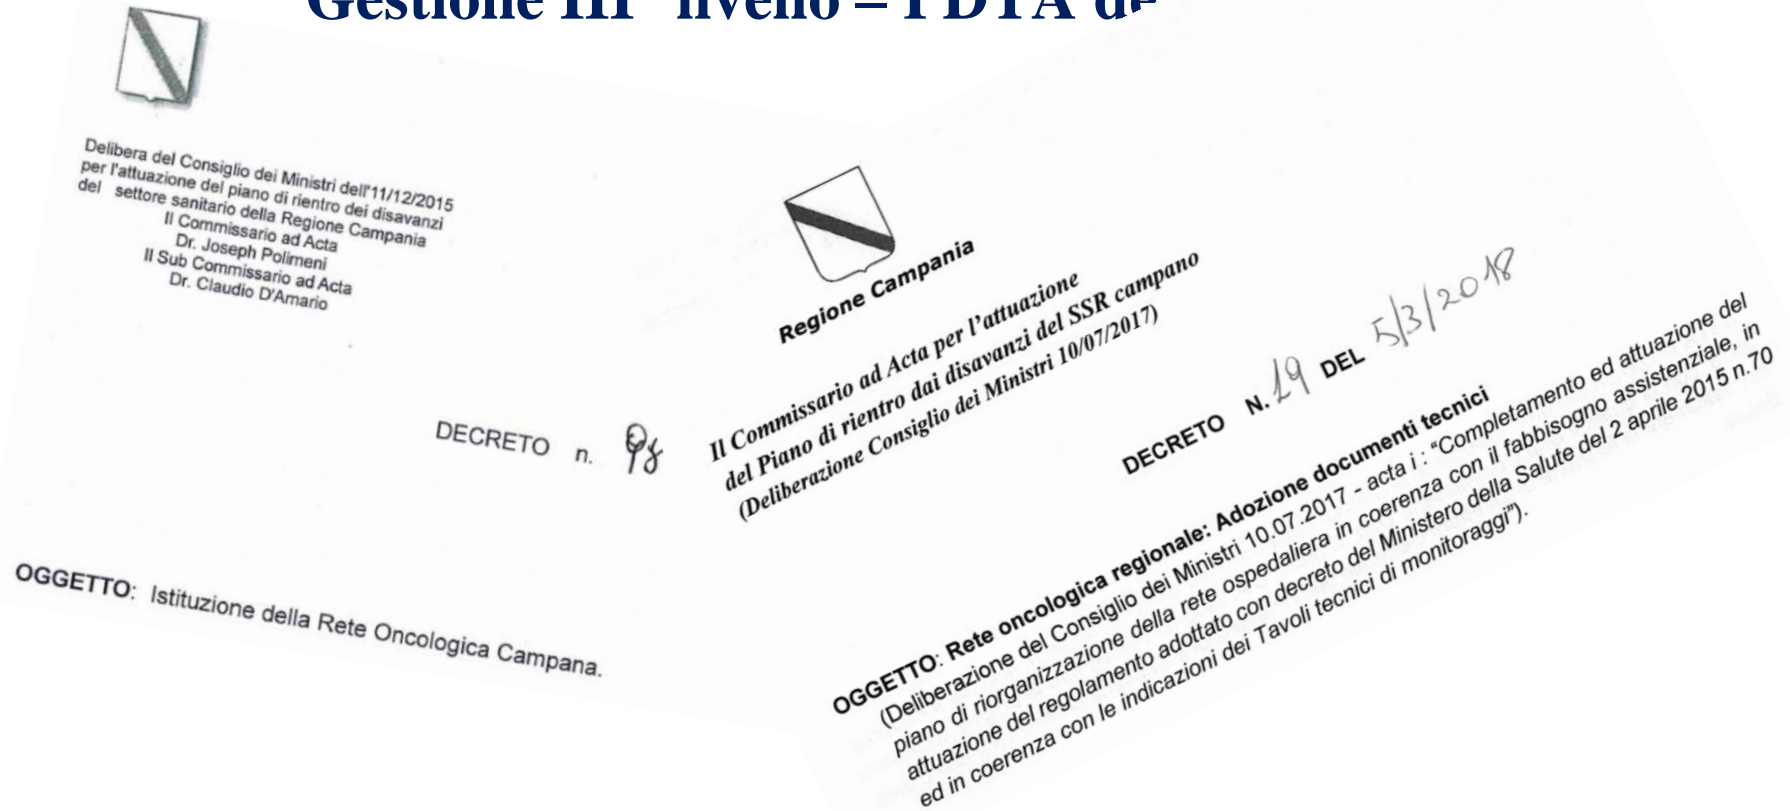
Gestione III° livello – PDTA d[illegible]

Delibera del Consiglio dei Ministri dell'11/12/2015 per l'attuazione del piano di rientro dei disavanzi del settore sanitario della Regione Campania
Il Commissario ad Acta
Dr. Joseph Polimeni
Il Sub Commissario ad Acta
Dr. Claudio D'Amario

DECRETO n. 98

OGGETTO: Istituzione della Rete Oncologica Campana.

Regione Campania

Il Commissario ad Acta per l'attuazione del Piano di rientro dai disavanzi del SSR campano (Deliberazione Consiglio dei Ministri 10/07/2017)

DECRETO N. 19 DEL 5/3/2018

OGGETTO: Rete oncologica regionale: Adozione documenti tecnici (Deliberazione del Consiglio dei Ministri 10.07.2017 - acta i : "Completamento ed attuazione del piano di riorganizzazione della rete ospedaliera in coerenza con il fabbisogno assistenziale, in attuazione del regolamento adottato con decreto del Ministero della Salute del 2 aprile 2015 n.70 ed in coerenza con le indicazioni dei Tavoli tecnici di monitoraggi").